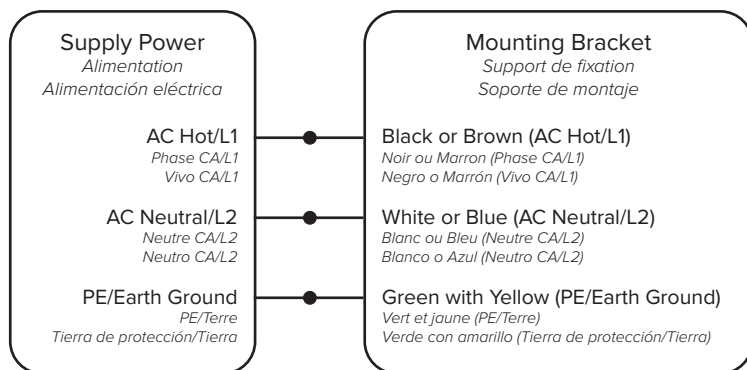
Supply Power
Alimentation
Alimentación eléctrica

AC Hot/L1
Phase CA/L1
Vivo CA/L1

AC Neutral/L2
Neutre CA/L2
Neutro CA/L2

PE/Earth Ground
PE/Terre
Tierra de protección/Tierra

Mounting Bracket
Support de fixation
Soporte de montaje

Black or Brown (AC Hot/L1)
Noir ou Marron (Phase CA/L1)
Negro o Marrón (Vivo CA/L1)

White or Blue (AC Neutral/L2)
Blanc ou Bleu (Neutre CA/L2)
Blanco o Azul (Neutro CA/L2)

Green with Yellow (PE/Earth Ground)
Vert et jaune (PE/Terre)
Verde con amarillo (Tierra de protección/Tierra)